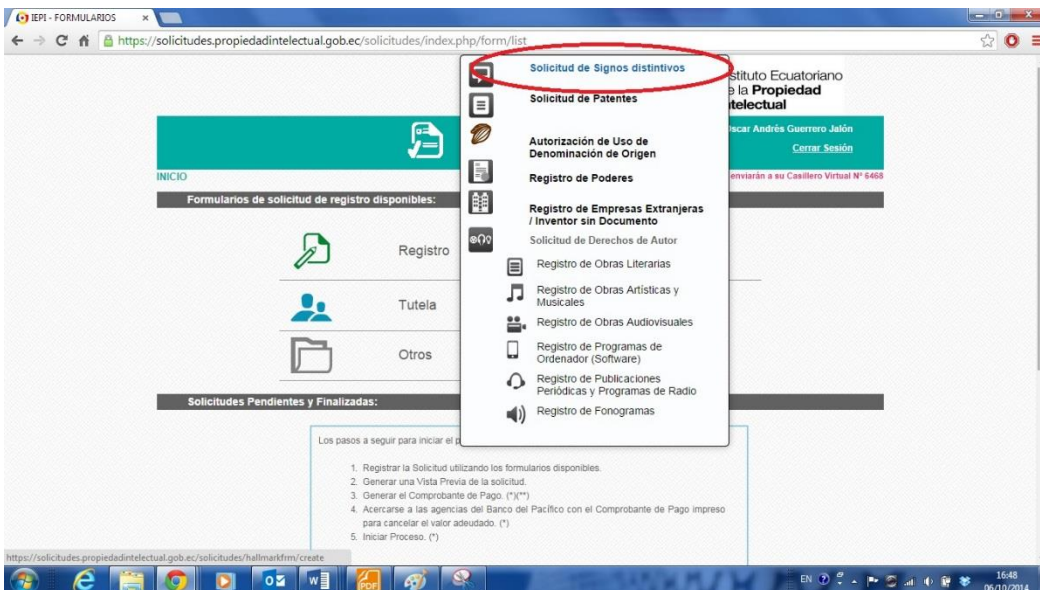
IEPI - FORMULARIOS

https://solicitudes.propiedadintelectual.gob.ec/solicitudes/index.php/form/list

stituto Ecuatoriano
e la Propiedad
telectual

scar Andrés Guerrero Jalón
Cerrar Sesión

INICIO

enviarán a su Casillero Virtual Nº 6468

Formularios de solicitud de registro disponibles:

Registro

Tutela

Otros

Solicitud de Signos distintivos
Solicitud de Patentes
Autorización de Uso de Denominación de Origen
Registro de Poderes
Registro de Empresas Extranjeras / Inventor sin Documento
Solicitud de Derechos de Autor
Registro de Obras Literarias
Registro de Obras Artísticas y Musicales
Registro de Obras Audiovisuales
Registro de Programas de Ordenador (Software)
Registro de Publicaciones Periódicas y Programas de Radio
Registro de Fonogramas

Solicitudes Pendientes y Finalizadas:

Los pasos a seguir para iniciar el p

1. Registrar la Solicitud utilizando los formularios disponibles.
2. Generar una Vista Previa de la solicitud.
3. Generar el Comprobante de Pago. (*)(**)
4. Acercarse a las agencias del Banco del Pacífico con el Comprobante de Pago impreso para cancelar el valor adeudado. (*)
5. Iniciar Proceso. (*)

https://solicitudes.propiedadintelectual.gob.ec/solicitudes/hallmarkfrm/create

EN 16:48 06/10/2014